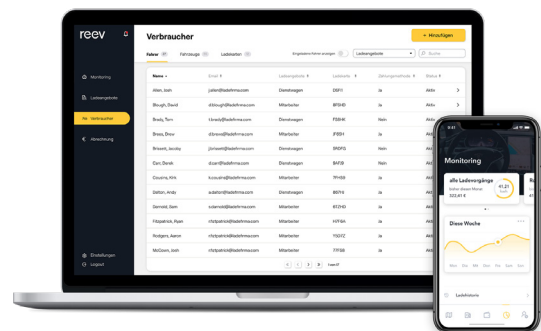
reev

Monitoring
Ladeangebote
Verbraucher
Abrechnung

Einstellungen
Logout

Verbraucher

+ Hinzufügen

Fahrer
Fahrzeuge
Ladekarten

Eingeladene Fahrer anzeigen
Ladeangebote
Suche

| Name | Email | Ladeangebote | Ladekarte | Zahlungsmethode | Status |
|---|---|---|---|---|---|
| Allen, Josh | jallen@ladefirma.com | Dienstwagen | DSP.1 | Ja | Aktiv |
| Blough, David | dblough@ladefirma.com | Mitarbeiter | BF5HD | Ja | Aktiv |
| Brady, Tom | tbrady@ladefirma.com | Dienstwagen | FS9HK | Nein | Aktiv |
| Brees, Drew | dbrees@ladefirma.com | Dienstwagen | JF8SH | Ja | Aktiv |
| Brissett, Jacoby | jbrissett@ladefirma.com | Dienstwagen | SNDFG | Nein | Aktiv |
| Carr, Derek | dcarr@ladefirma.com | Dienstwagen | BAF19 | Nein | Aktiv |
| Cousins, Kirk | kcousins@ladefirma.com | Mitarbeiter | 7FHS9 | Ja | Aktiv |
| Dalton, Andy | adalton@ladefirma.com | Dienstwagen | BGFI3 | Ja | Aktiv |
| Darnold, Sam | sdarnold@ladefirma.com | Mitarbeiter | 8YZHG | Ja | Aktiv |
| Fitzpatrick, Ryan | rfitzpatrick@ladefirma.com | Mitarbeiter | HJTGA | Ja | Aktiv |
| Rodgers, Aaron | rfitzpatrick@ladefirma.com | Mitarbeiter | TSGTZ | Ja | Aktiv |
| McCown, Josh | rfitzpatrick@ladefirma.com | Mitarbeiter | T7FSB | Ja | Aktiv |

1 2 3

9:41

Monitoring

alle Ladevorgänge
Dieser Monat
202,41 €
41,21 kWh

Diese Woche

Mon Die Mit Don Fre Sam Son

Ladehistorie